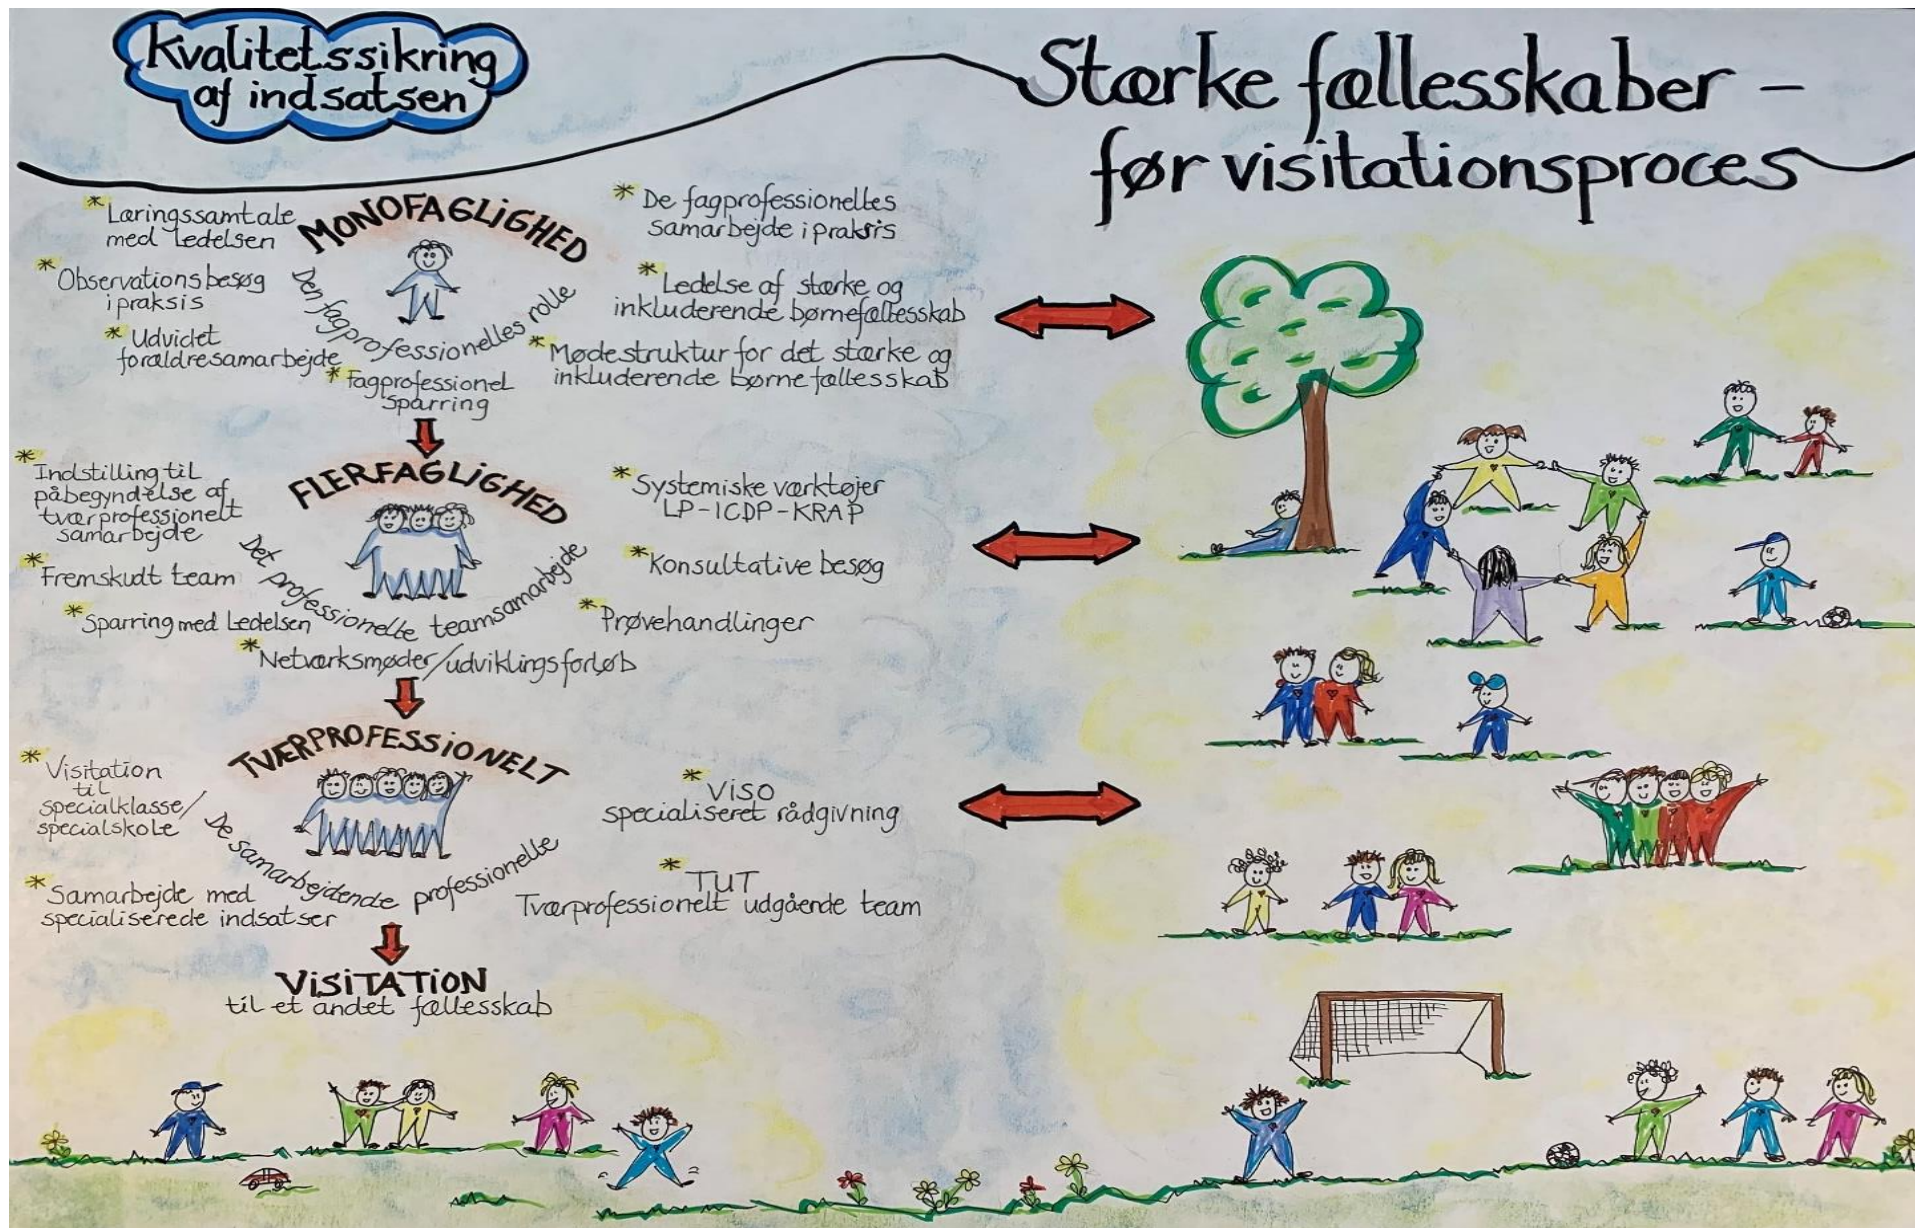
Kvalitetssikring af indsatsen

Stærke fællesskaber – før visitationsproces

* Læringssamtale med ledelsen

MONOFAGLIGHED

* De fagprofessionelles samarbejde i praksis

* Observationsbesøg i praksis

Den fagprofessionelles rolle

* Ledelse af stærke og inkluderende børnefællesskab

* Udviklet forældresamarbejde

* Mødestruktur for det stærke og inkluderende børnefællesskab

* Fagprofessionel sparring

* Indstilling til påbegyndelse af tværprofessionelt samarbejde

FLERFAGLIGHED

* Systemiske værktøjer LP-ICDP-KRAP

Det professionelle teamsamarbejde

* Fremskudt team

* Konsultative besøg

* Sparring med ledelsen

* Prøvehandlinger

* Netværksmøder/udviklingsforløb

* Visitation til specialklasse/specialskole

TVÆRPROFESSIONELT

* VISO specialiseret rådgivning

De samarbejdende professionelle

* Samarbejde med specialiserede indsatser

* TUT Tværprofessionelt udgående team

VISITATION til et andet fællesskab